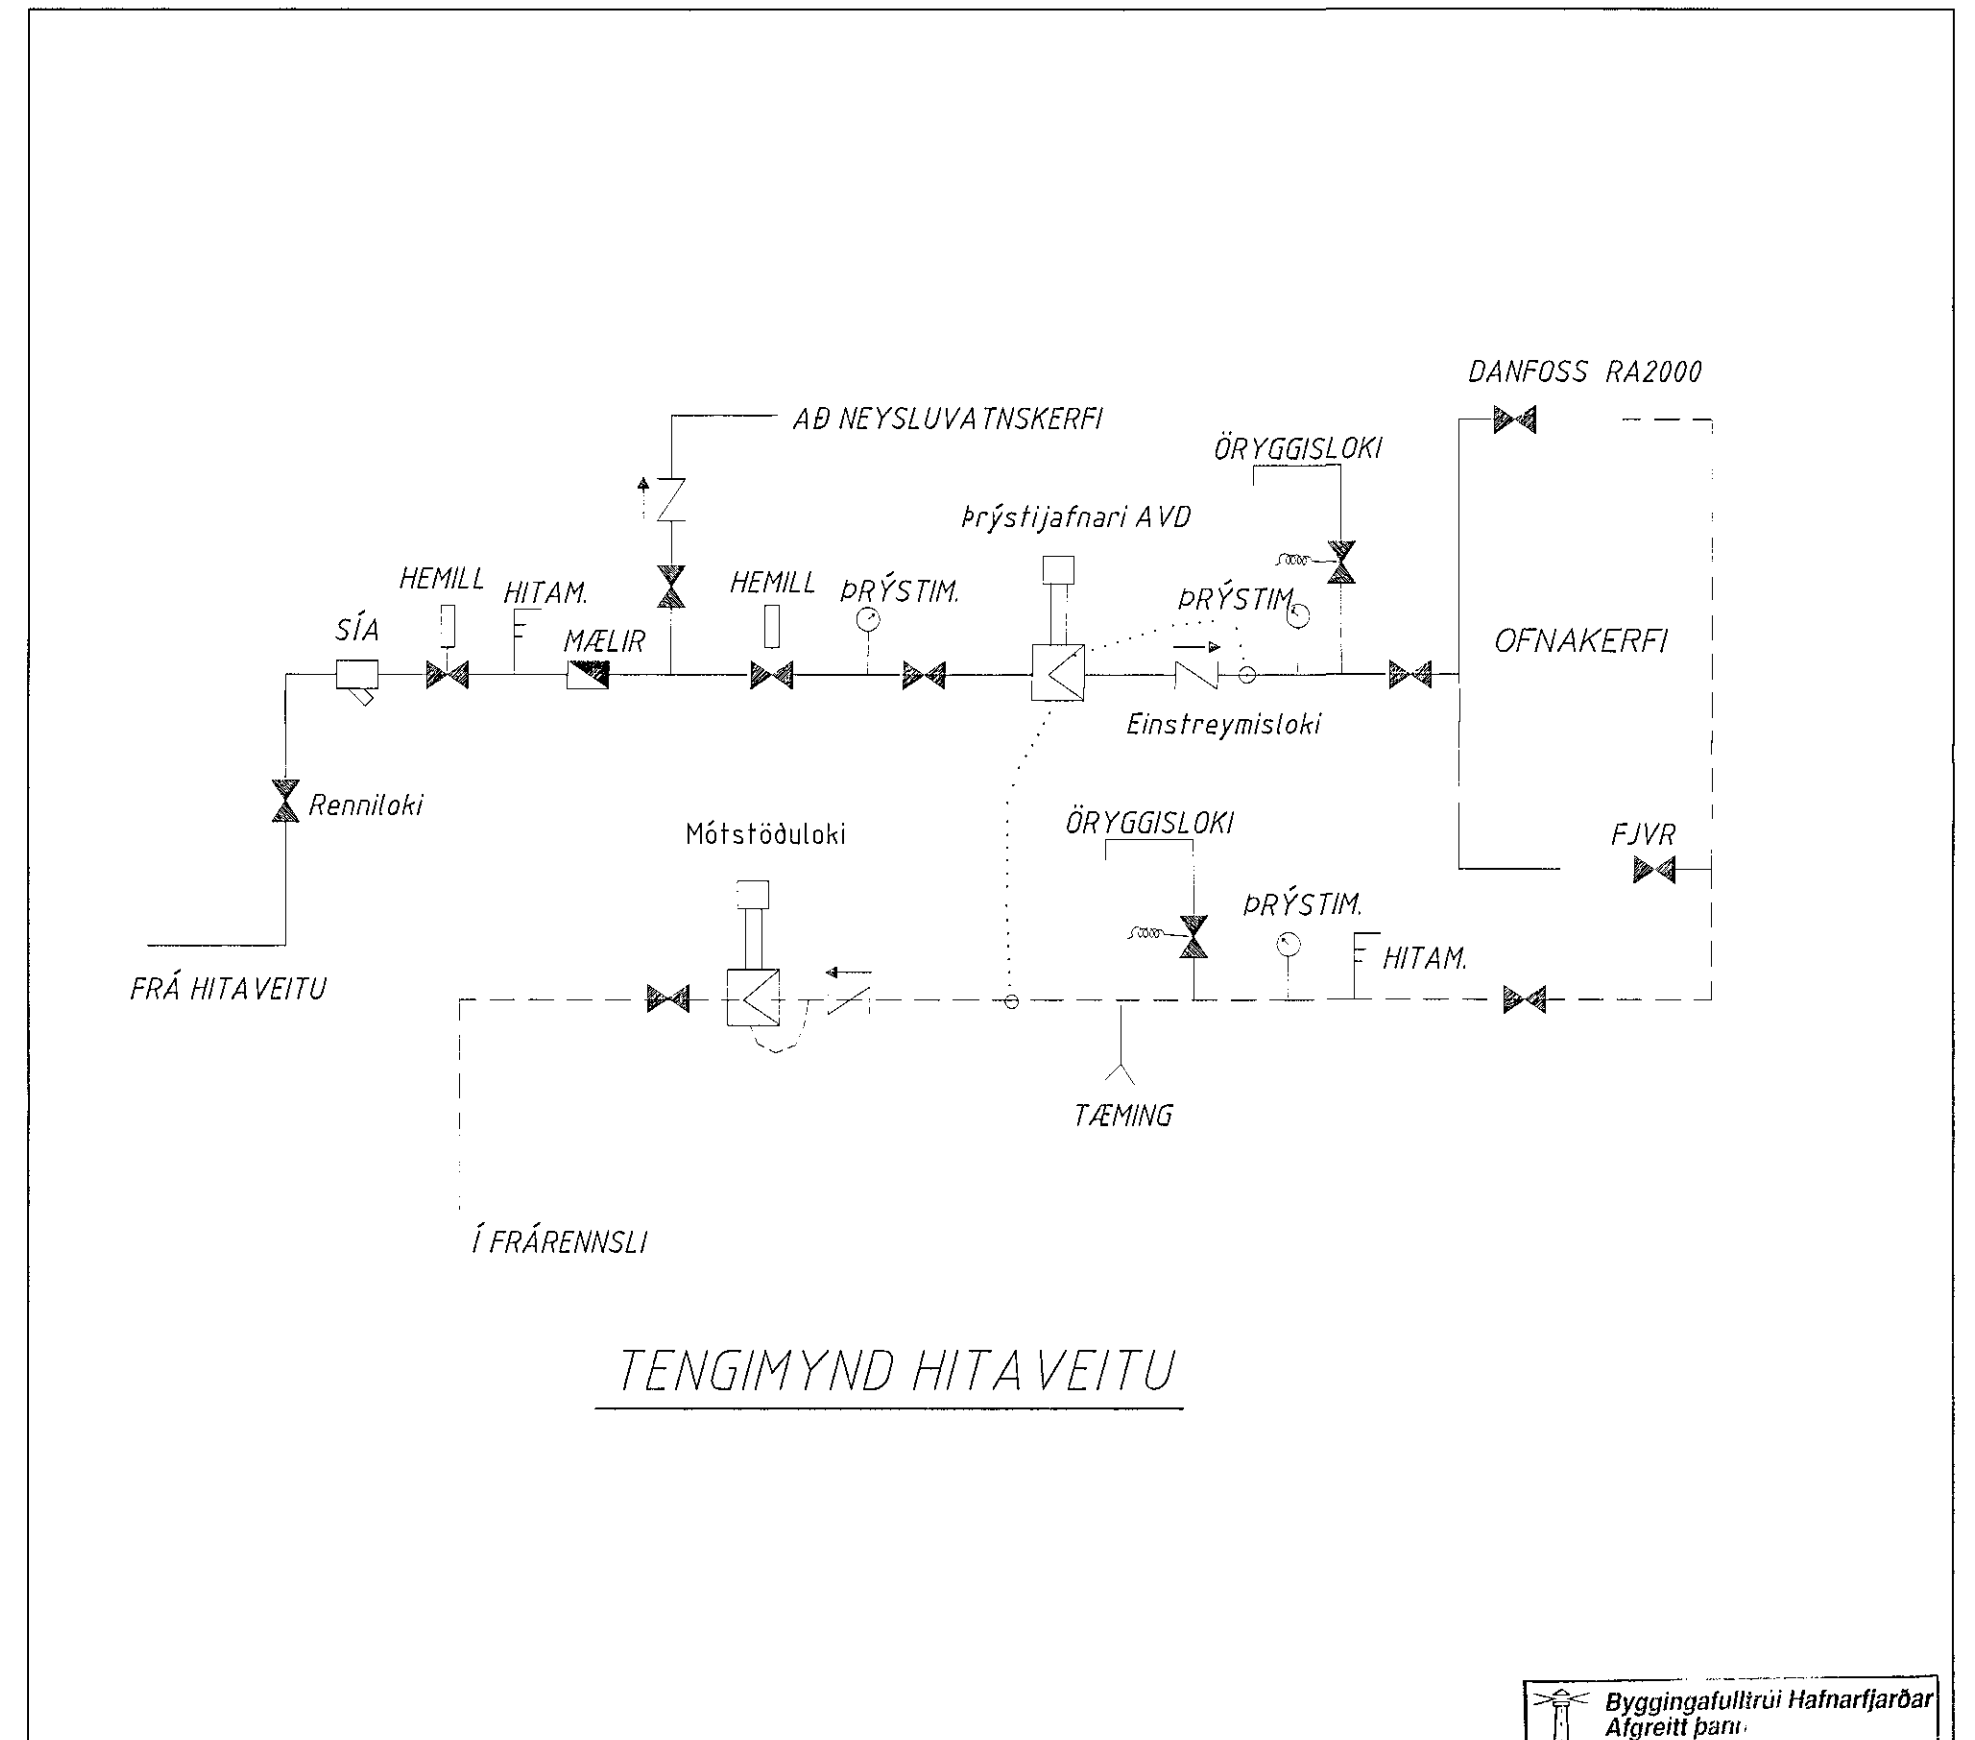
DANFOSS RA2000

AÐ NEYSLUVATNSKERFI

ÖRYGGISLOKI

Þrýstijafnari AVD

HEMILL

HITAM.

HEMILL

ÞRÝSTIM.

ÞRÝSTIM.

SÍA

MÆLIR

OFNAKERFI

Einstreymisloki

Renniloki

Mótstöðuloki

ÖRYGGISLOKI

FJVR

ÞRÝSTIM.

HITAM.

FRÁ HITAVEITU

TÆMING

Í FRÁRENNSLI

TENGIMYND HITAVEITU

Byggingafulltrúi Hafnarfjarðar
Afgreitt þann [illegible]